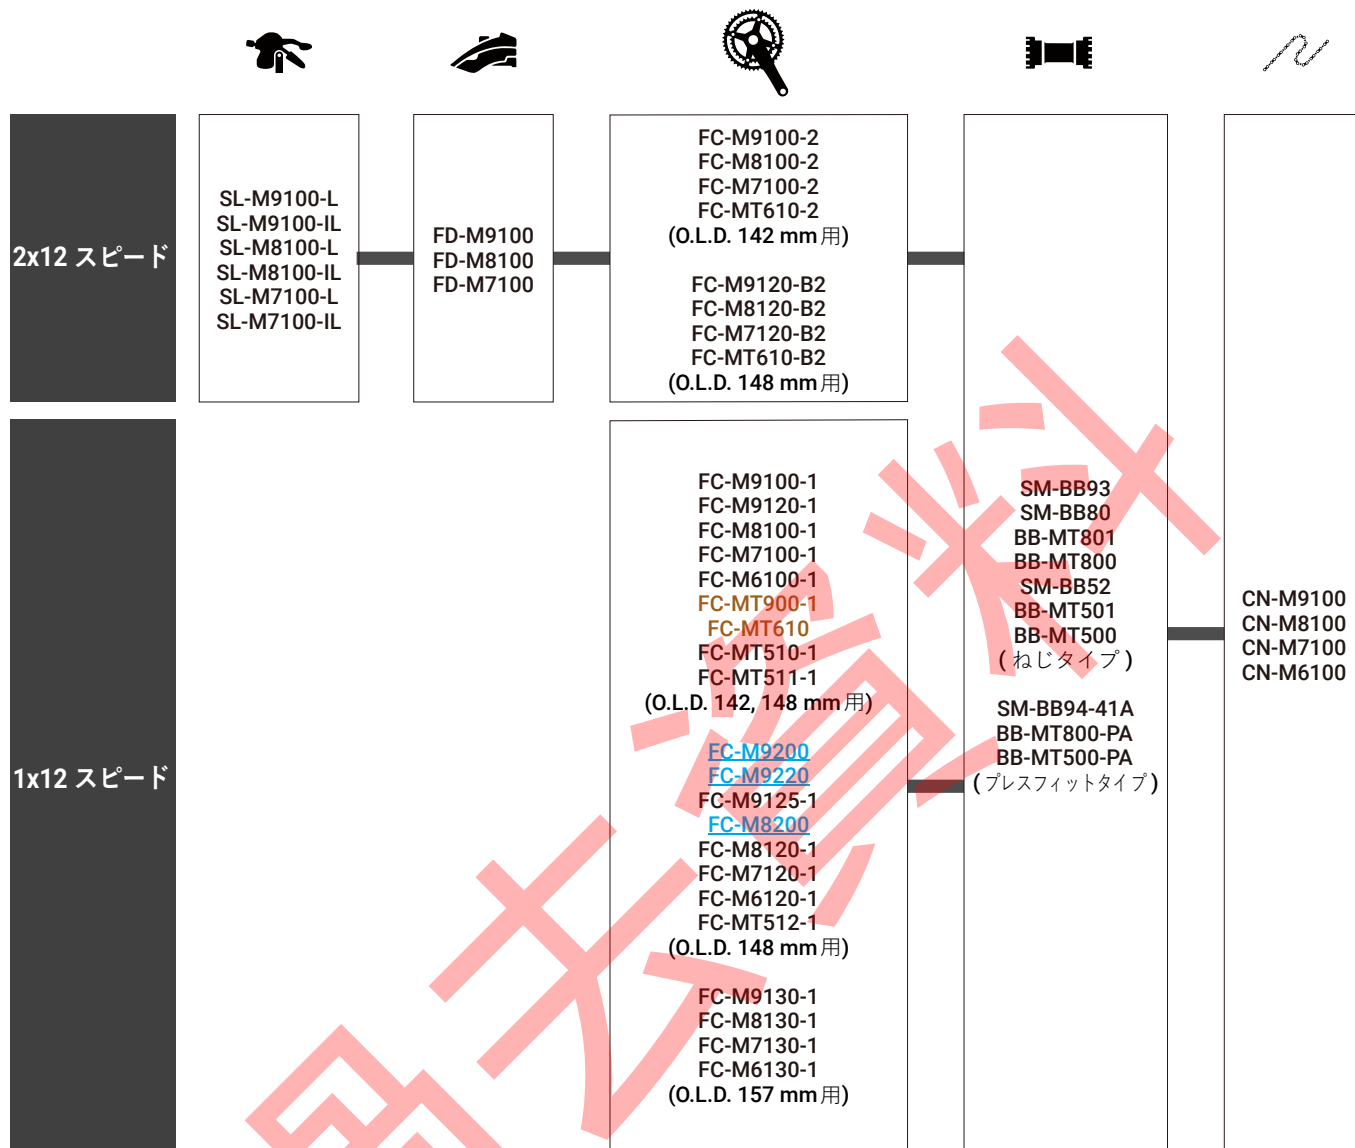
2x12 スピード

SL-M9100-L
SL-M9100-IL
SL-M8100-L
SL-M8100-IL
SL-M7100-L
SL-M7100-IL

FD-M9100
FD-M8100
FD-M7100

FC-M9100-2
FC-M8100-2
FC-M7100-2
FC-MT610-2
(O.L.D. 142 mm 用)

FC-M9120-B2
FC-M8120-B2
FC-M7120-B2
FC-MT610-B2
(O.L.D. 148 mm 用)

1x12 スピード

FC-M9100-1
FC-M9120-1
FC-M8100-1
FC-M7100-1
FC-M6100-1
FC-MT900-1
FC-MT610
FC-MT510-1
FC-MT511-1
(O.L.D. 142, 148 mm 用)

FC-M9200
FC-M9220
FC-M9125-1
FC-M8200
FC-M8120-1
FC-M7120-1
FC-M6120-1
FC-MT512-1
(O.L.D. 148 mm 用)

FC-M9130-1
FC-M8130-1
FC-M7130-1
FC-M6130-1
(O.L.D. 157 mm 用)

SM-BB93
SM-BB80
BB-MT801
BB-MT800
SM-BB52
BB-MT501
BB-MT500
( ねじタイプ )

SM-BB94-41A
BB-MT800-PA
BB-MT500-PA
( プレスフィットタイプ )

CN-M9100
CN-M8100
CN-M7100
CN-M6100